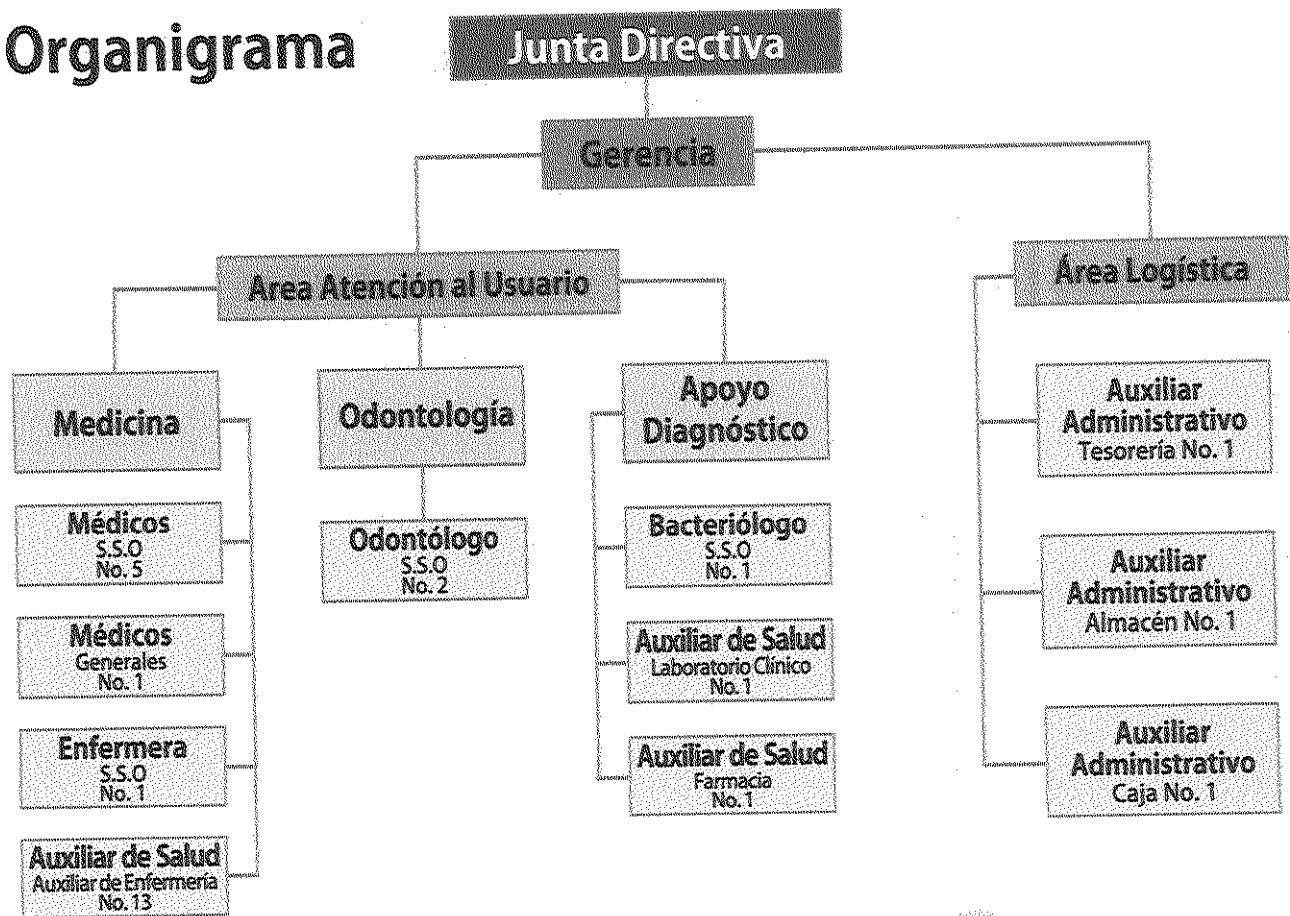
Organigrama

Junta Directiva

Gerencia

Area Atención al Usuario

Área Logística

Medicina

Odontología

Apoyo Diagnóstico

Médicos
S.S.O
No. 5

Médicos
Generales
No. 1

Enfermera
S.S.O
No. 1

Auxiliar de Salud
Auxiliar de Enfermería
No. 13

Odontólogo
S.S.O
No. 2

Bacteriólogo
S.S.O
No. 1

Auxiliar de Salud
Laboratorio Clínico
No. 1

Auxiliar de Salud
Farmacia
No. 1

Auxiliar
Administrativo
Tesorería No. 1

Auxiliar
Administrativo
Almacén No. 1

Auxiliar
Administrativo
Caja No. 1